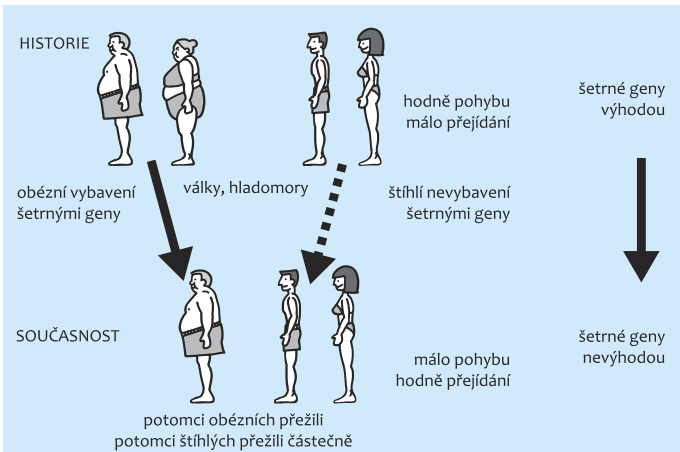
HISTORIE

hodně pohybu
málo přejídání

šetrné geny
výhodou

obézní vybavení
šetrnými geny

války, hladomory

štíhlí nevybavení
šetrnými geny

SOUČASNOST

šetrné geny
nevýhodou

málo pohybu
hodně přejídání

potomci obézních přežili
potomci štíhlých přežili částečně